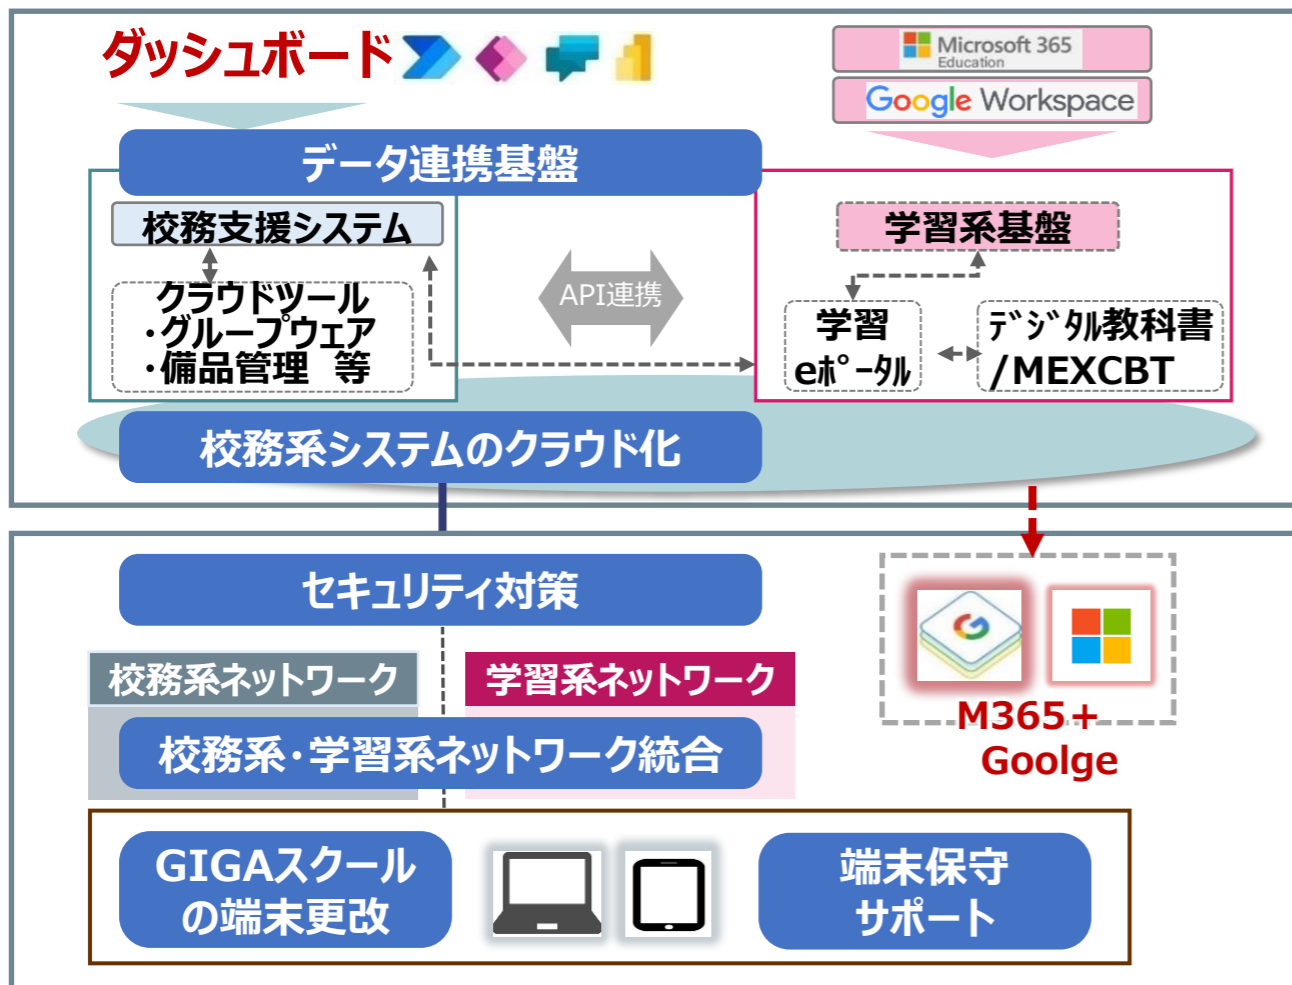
ダッシュボード

Microsoft 365 Education

Google Workspace

データ連携基盤

校務支援システム

クラウドツール
・グループウェア
・備品管理　等

API連携

学習系基盤

学習 eポータル

デジタル教科書 /MEXCBT

校務系システムのクラウド化

セキュリティ対策

M365+ Goolge

校務系ネットワーク

学習系ネットワーク

校務系・学習系ネットワーク統合

GIGAスクールの端末更改

端末保守サポート